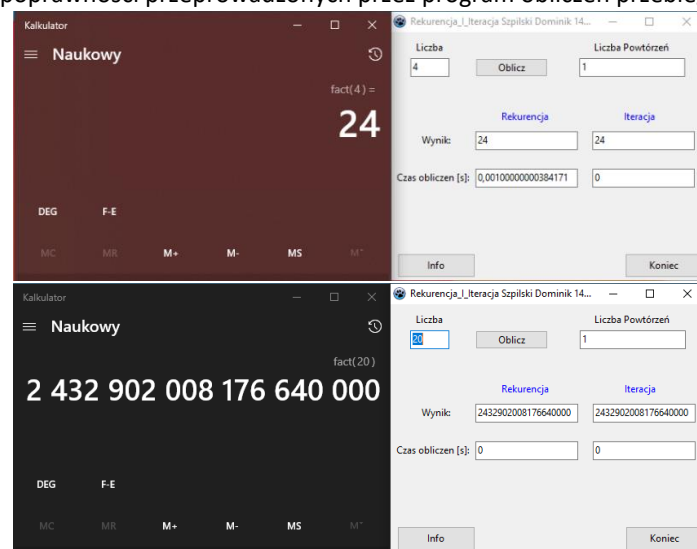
poprawności przeprowadzonych przez program obliczeń przebie

Kalkulator
Naukowy
fact(4) =
24
DEG F-E
MC MR M+ M- MS M˅

Rekurencja_I_Iteracja Szpilski Dominik 14...
Liczba
4
Oblicz
Liczba Powtórzeń
1
Rekurencja
Iteracja
Wynik: 24
24
Czas obliczen [s]: 0,00100000000384171
0
Info
Koniec

Kalkulator
Naukowy
fact(20)
2 432 902 008 176 640 000
DEG F-E
MC MR M+ M- MS M˅

Rekurencja_I_Iteracja Szpilski Dominik 14...
Liczba
20
Oblicz
Liczba Powtórzeń
1
Rekurencja
Iteracja
Wynik: 2432902008176640000
2432902008176640000
Czas obliczen [s]: 0
0
Info
Koniec